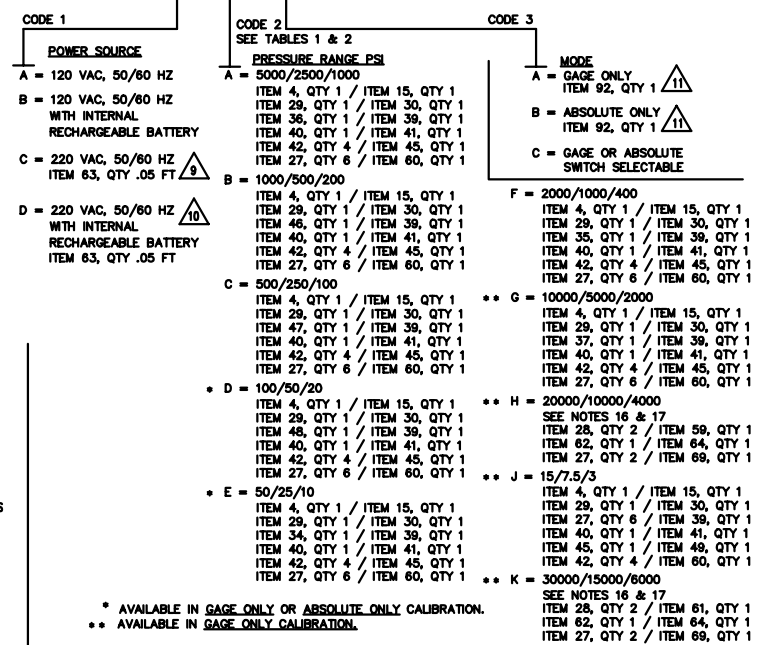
CODE 1

POWER SOURCE

A = 120 VAC, 50/60 HZ

B = 120 VAC, 50/60 HZ WITH INTERNAL RECHARGEABLE BATTERY

C = 220 VAC, 50/60 HZ ITEM 63, QTY .05 FT 9

D = 220 VAC, 50/60 HZ 10 WITH INTERNAL RECHARGEABLE BATTERY ITEM 63, QTY .05 FT

CODE 2
SEE TABLES 1 & 2

PRESSURE RANGE PSI

A = 5000/2500/1000
ITEM 4, QTY 1 / ITEM 15, QTY 1
ITEM 29, QTY 1 / ITEM 30, QTY 1
ITEM 36, QTY 1 / ITEM 39, QTY 1
ITEM 40, QTY 1 / ITEM 41, QTY 1
ITEM 42, QTY 4 / ITEM 45, QTY 1
ITEM 27, QTY 6 / ITEM 60, QTY 1

B = 1000/500/200
ITEM 4, QTY 1 / ITEM 15, QTY 1
ITEM 29, QTY 1 / ITEM 30, QTY 1
ITEM 46, QTY 1 / ITEM 39, QTY 1
ITEM 40, QTY 1 / ITEM 41, QTY 1
ITEM 42, QTY 4 / ITEM 45, QTY 1
ITEM 27, QTY 6 / ITEM 60, QTY 1

C = 500/250/100
ITEM 4, QTY 1 / ITEM 15, QTY 1
ITEM 29, QTY 1 / ITEM 30, QTY 1
ITEM 47, QTY 1 / ITEM 39, QTY 1
ITEM 40, QTY 1 / ITEM 41, QTY 1
ITEM 42, QTY 4 / ITEM 45, QTY 1
ITEM 27, QTY 6 / ITEM 60, QTY 1

* D = 100/50/20
ITEM 4, QTY 1 / ITEM 15, QTY 1
ITEM 29, QTY 1 / ITEM 30, QTY 1
ITEM 48, QTY 1 / ITEM 39, QTY 1
ITEM 40, QTY 1 / ITEM 41, QTY 1
ITEM 42, QTY 4 / ITEM 45, QTY 1
ITEM 27, QTY 6 / ITEM 60, QTY 1

* E = 50/25/10
ITEM 4, QTY 1 / ITEM 15, QTY 1
ITEM 29, QTY 1 / ITEM 30, QTY 1
ITEM 34, QTY 1 / ITEM 39, QTY 1
ITEM 40, QTY 1 / ITEM 41, QTY 1
ITEM 42, QTY 4 / ITEM 45, QTY 1
ITEM 27, QTY 6 / ITEM 60, QTY 1

CODE 3

MODE
A = GAGE ONLY ITEM 92, QTY 1 11

B = ABSOLUTE ONLY ITEM 92, QTY 1 11

C = GAGE OR ABSOLUTE SWITCH SELECTABLE

F = 2000/1000/400
ITEM 4, QTY 1 / ITEM 15, QTY 1
ITEM 29, QTY 1 / ITEM 30, QTY 1
ITEM 35, QTY 1 / ITEM 39, QTY 1
ITEM 40, QTY 1 / ITEM 41, QTY 1
ITEM 42, QTY 4 / ITEM 45, QTY 1
ITEM 27, QTY 6 / ITEM 60, QTY 1

** G = 10000/5000/2000
ITEM 4, QTY 1 / ITEM 15, QTY 1
ITEM 29, QTY 1 / ITEM 30, QTY 1
ITEM 37, QTY 1 / ITEM 39, QTY 1
ITEM 40, QTY 1 / ITEM 41, QTY 1
ITEM 42, QTY 4 / ITEM 45, QTY 1
ITEM 27, QTY 6 / ITEM 60, QTY 1

** H = 20000/10000/4000
SEE NOTES 16 & 17
ITEM 28, QTY 2 / ITEM 59, QTY 1
ITEM 62, QTY 1 / ITEM 64, QTY 1
ITEM 27, QTY 2 / ITEM 69, QTY 1

** J = 15/7.5/3
ITEM 4, QTY 1 / ITEM 15, QTY 1
ITEM 29, QTY 1 / ITEM 30, QTY 1
ITEM 27, QTY 6 / ITEM 39, QTY 1
ITEM 40, QTY 1 / ITEM 41, QTY 1
ITEM 45, QTY 1 / ITEM 49, QTY 1
ITEM 42, QTY 4 / ITEM 60, QTY 1

** K = 30000/15000/6000
SEE NOTES 16 & 17
ITEM 28, QTY 2 / ITEM 61, QTY 1
ITEM 62, QTY 1 / ITEM 64, QTY 1
ITEM 27, QTY 2 / ITEM 69, QTY 1

* AVAILABLE IN GAGE ONLY OR ABSOLUTE ONLY CALIBRATION.
** AVAILABLE IN GAGE ONLY CALIBRATION.

S